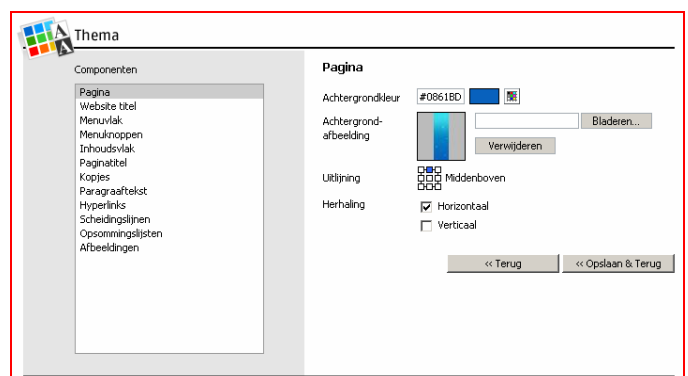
Thema

Componenten

Pagina
Website titel
Menuvlak
Menuknoppen
Inhoudsvlak
Paginatitel
Kopjes
Paragraaftekst
Hyperlinks
Scheidingslijnen
Opsommingslijsten
Afbeeldingen

Pagina

Achtergrondkleur #0861BD

Achtergrondafbeelding

Bladeren...

Verwijderen

Uitlijning Middenboven

Herhaling
Horizontaal
Verticaal

<< Terug
<< Opslaan & Terug